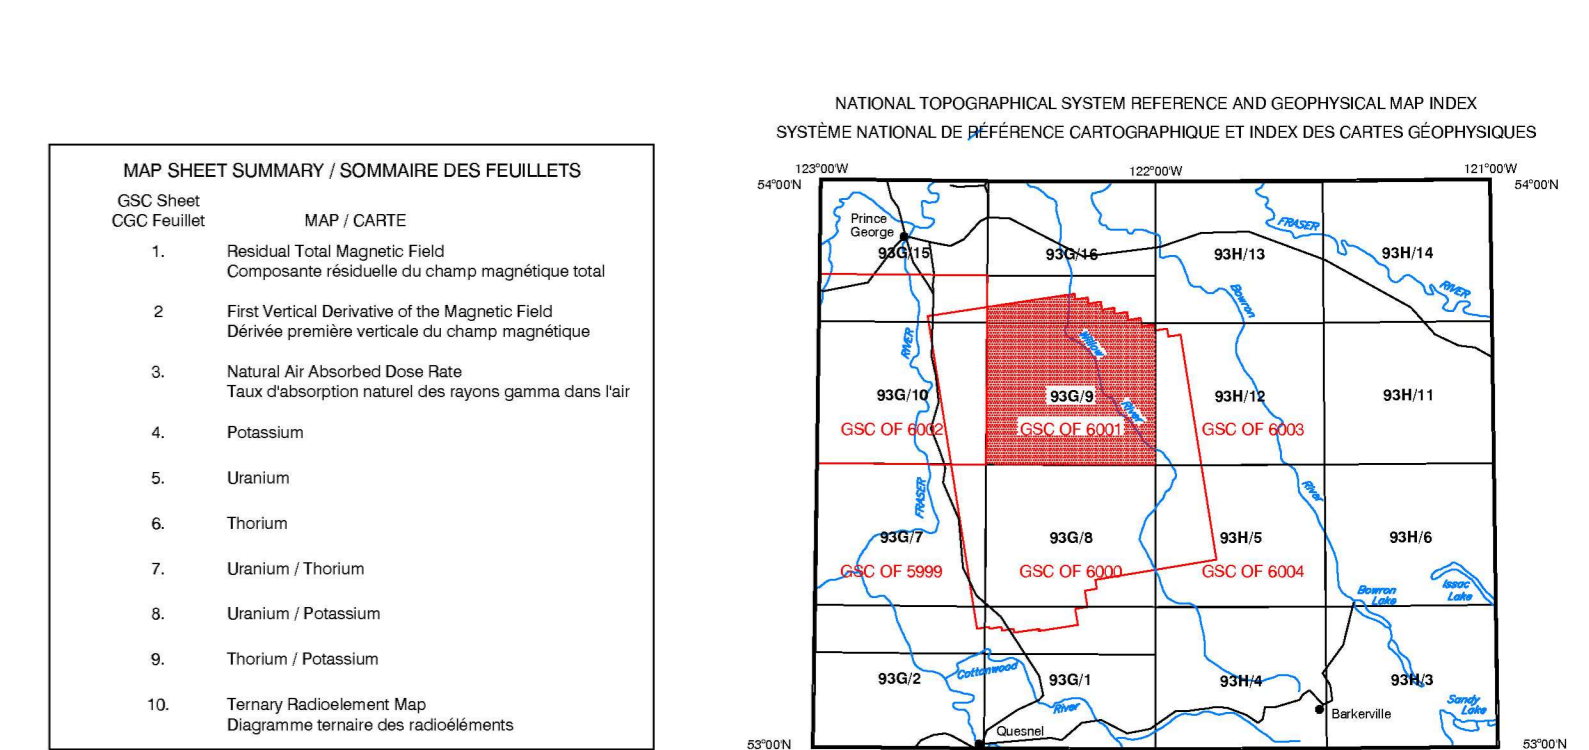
MAP SHEET SUMMARY / SOMMAIRE DES FEUILLETS

| GSC Sheet CGC Feuillet | MAP / CARTE |
|---|---|
| 1. | Residual Total Magnetic Field<br>Composante résiduelle du champ magnétique total |
| 2 | First Vertical Derivative of the Magnetic Field<br>Dérivée première verticale du champ magnétique |
| 3. | Natural Air Absorbed Dose Rate<br>Taux d'absorption naturel des rayons gamma dans l'air |
| 4. | Potassium |
| 5. | Uranium |
| 6. | Thorium |
| 7. | Uranium / Thorium |
| 8. | Uranium / Potassium |
| 9. | Thorium / Potassium |
| 10. | Ternary Radioelement Map<br>Diagramme ternaire des radioéléments |

NATIONAL TOPOGRAPHICAL SYSTEM REFERENCE AND GEOPHYSICAL MAP INDEX
SYSTÈME NATIONAL DE RÉFÉRENCE CARTOGRAPHIQUE ET INDEX DES CARTES GÉOPHYSIQUES

123°00'W 122°00'W 121°00'W
54°00'N 54°00'N

Prince George
93G/15 93G/16 93H/13 93H/14
FRASER RIVER Bowron
RIVER Willow River
93G/10 93G/9 93H/12 93H/11
GSC OF 6002 GSC OF 6001 GSC OF 6003
FRASER River
93G/7 93G/8 93H/5 93H/6
GSC OF 5999 GSC OF 6000 GSC OF 6004
Bowron Lake Isaac Lake
Cottonwood River
93G/2 93G/1 93H/4 93H/3
Barkerville Sandy Lake
Quesnel
53°00'N 53°00'N